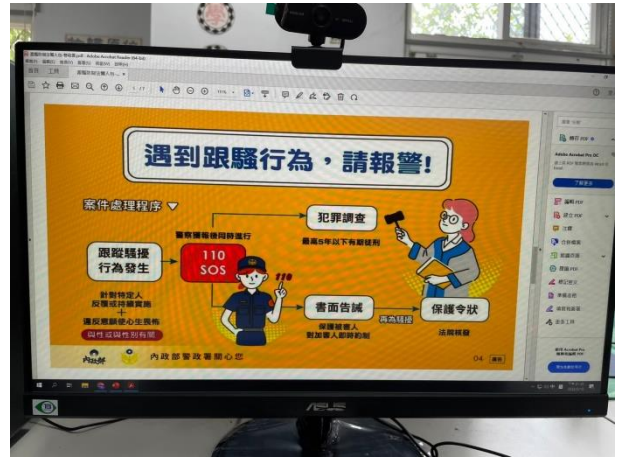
遇到跟騷行為，請報警!

案件處理程序

跟蹤騷擾行為發生

110 SOS

警察機關接獲報案後同時進行

犯罪調查

最高5年以下有期徒刑

書面告誡

保護被害人 附加害人即時約制

再為騷擾

保護令狀

法院核發

針對特定人 反覆或持續實施 + 違反意願使心生畏怖 與性或性別有關

內政部警政署關心您

04

首頁 工具

Adobe Acrobat Pro DC

ASUS